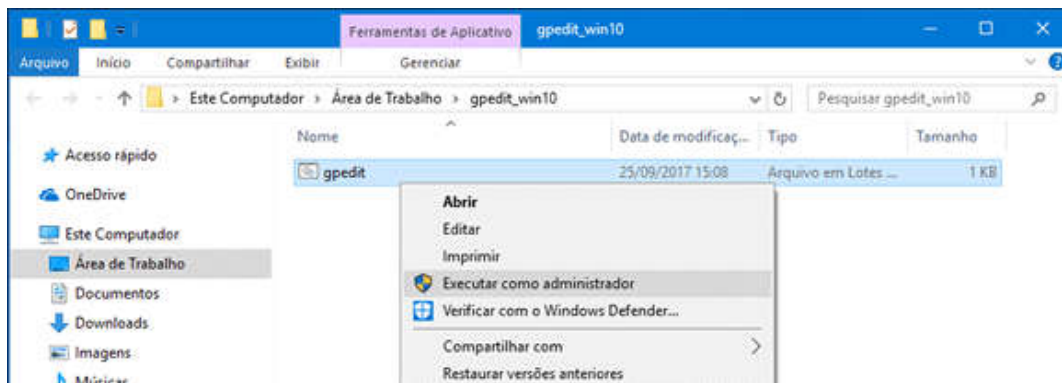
Ferramentas de Aplicativo gpedit_win10

Arquivo Início Compartilhar Exibir Gerenciar

Este Computador › Área de Trabalho › gpedit_win10

Pesquisar gpedit_win10

Acesso rápido
OneDrive
Este Computador
Área de Trabalho
Documentos
Downloads
Imagens
Músicas

| Nome | Data de modificaç... | Tipo | Tamanho |
|---|---|---|---|
| gpedit | 25/09/2017 15:08 | Arquivo em Lotes ... | 1 KB |

Abrir
Editar
Imprimir
Executar como administrador
Verificar com o Windows Defender...
Compartilhar com
Restaurar versões anteriores